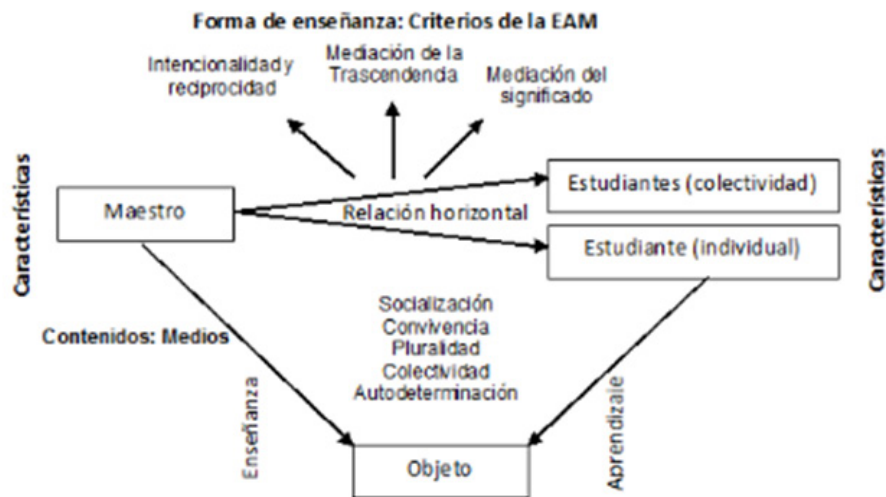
Forma de enseñanza: Criterios de la EAM

Intencionalidad y reciprocidad

Mediación de la Trascendencia

Mediación del significado

Características

Maestro

Relación horizontal

Estudiantes (colectividad)

Estudiante (individual)

Características

Contenidos: Medios

Socialización
Convivencia
Pluralidad
Colectividad
Autodeterminación

Enseñanza

Aprendizaje

Objeto